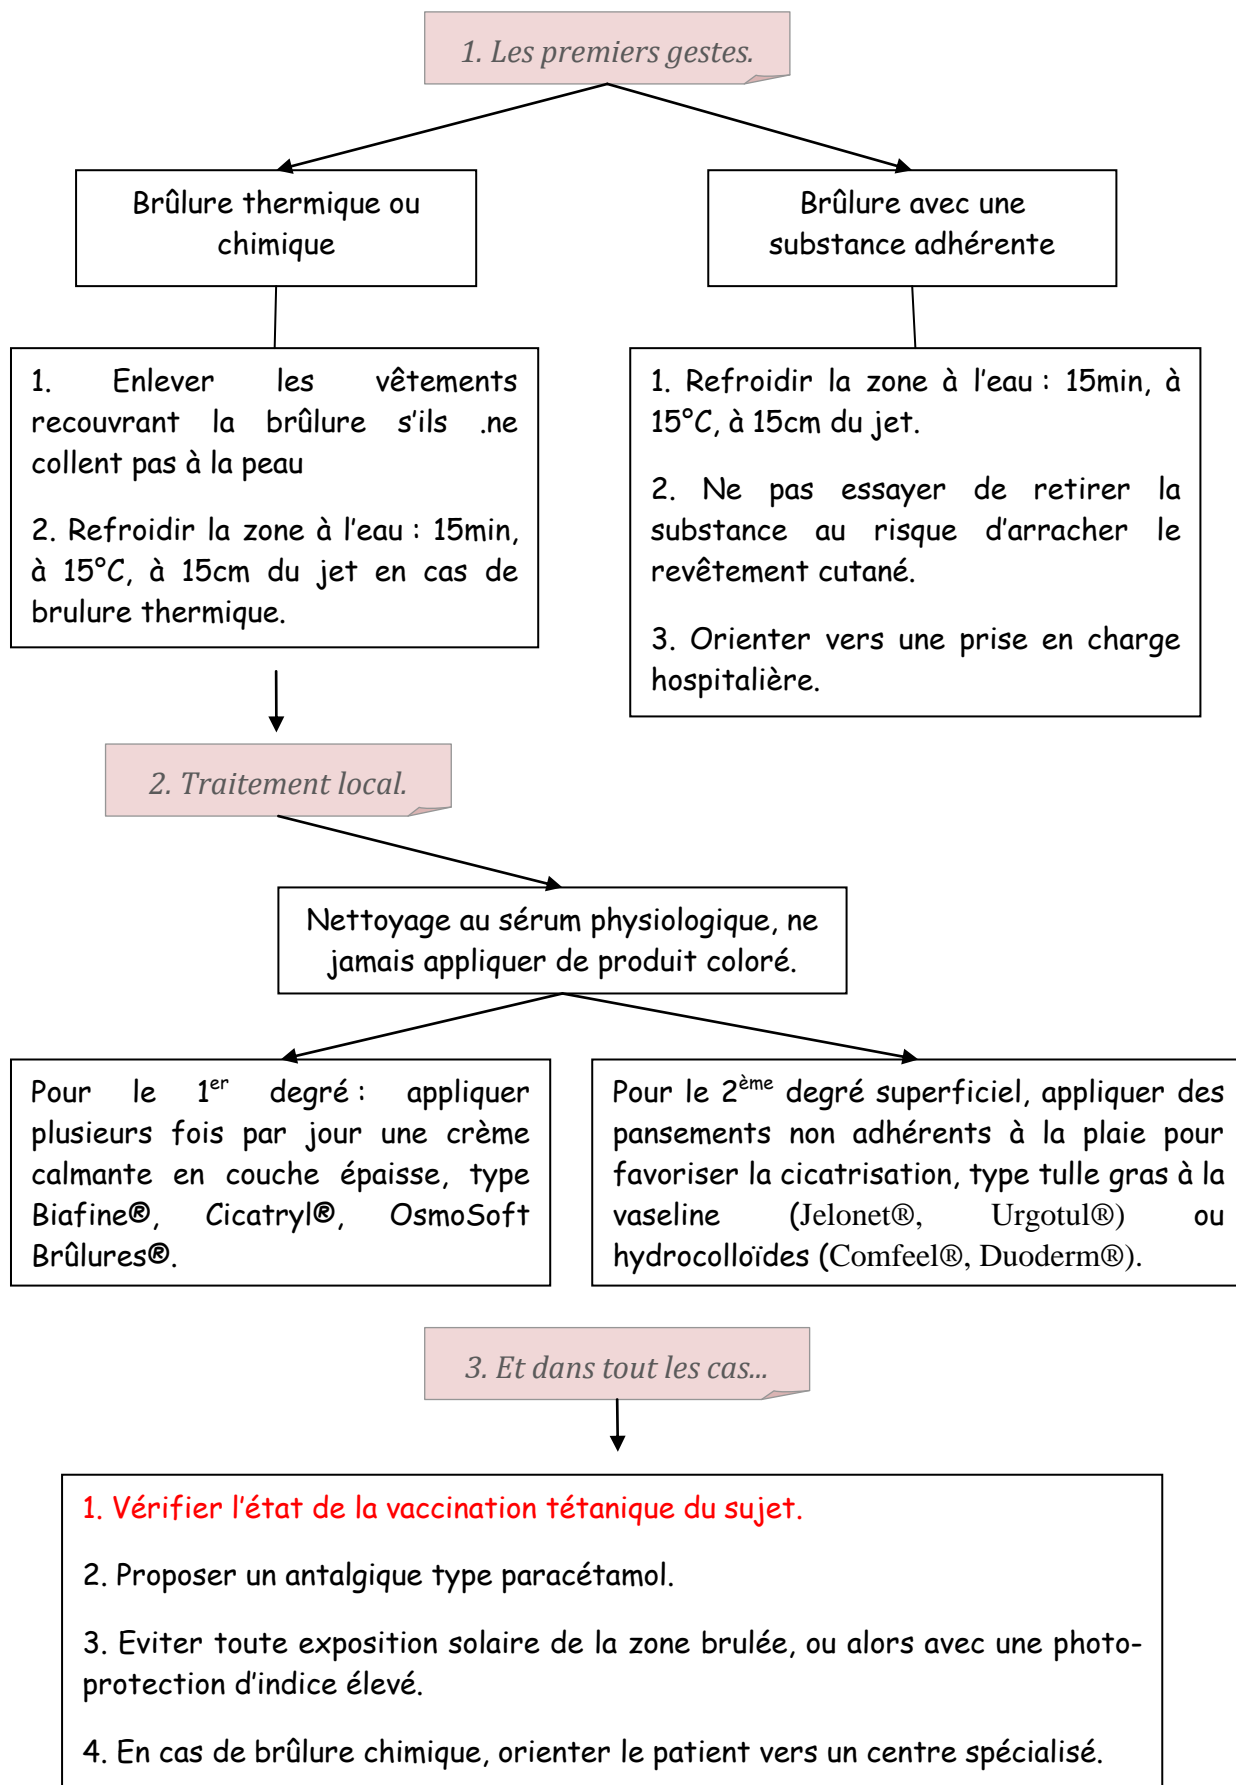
1. Les premiers gestes.

Brûlure thermique ou chimique

Brûlure avec une substance adhérente

1. Enlever les vêtements recouvrant la brûlure s'ils .ne collent pas à la peau

2. Refroidir la zone à l'eau : 15min, à 15°C, à 15cm du jet en cas de brulure thermique.

1. Refroidir la zone à l'eau : 15min, à 15°C, à 15cm du jet.

2. Ne pas essayer de retirer la substance au risque d'arracher le revêtement cutané.

3. Orienter vers une prise en charge hospitalière.

2. Traitement local.

Nettoyage au sérum physiologique, ne jamais appliquer de produit coloré.

Pour le 1$^{er}$ degré : appliquer plusieurs fois par jour une crème calmante en couche épaisse, type Biafine®, Cicatryl®, OsmoSoft Brûlures®.

Pour le 2$^{ème}$ degré superficiel, appliquer des pansements non adhérents à la plaie pour favoriser la cicatrisation, type tulle gras à la vaseline (Jelonet®, Urgotul®) ou hydrocolloïdes (Comfeel®, Duoderm®).

3. Et dans tout les cas...

1. Vérifier l'état de la vaccination tétanique du sujet.

2. Proposer un antalgique type paracétamol.

3. Eviter toute exposition solaire de la zone brulée, ou alors avec une photo-protection d'indice élevé.

4. En cas de brûlure chimique, orienter le patient vers un centre spécialisé.